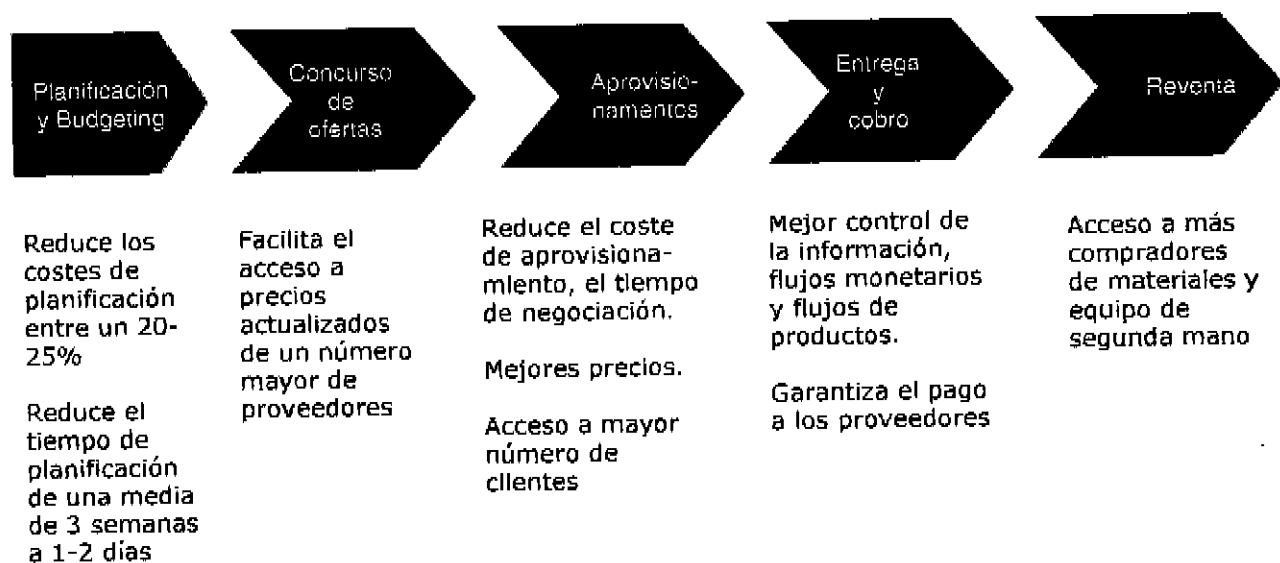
Planificación y Budgeting

Concurso de ofertas

Aprovisionamientos

Entrega y cobro

Reventa

Reduce los costes de planificación entre un 20-25%

Reduce el tiempo de planificación de una media de 3 semanas a 1-2 dias

Facilita el acceso a precios actualizados de un número mayor de proveedores

Reduce el coste de aprovisionamiento, el tiempo de negociación.

Mejores precios.

Acceso a mayor número de clientes

Mejor control de la información, flujos monetarios y flujos de productos.

Garantiza el pago a los proveedores

Acceso a más compradores de materiales y equipo de segunda mano